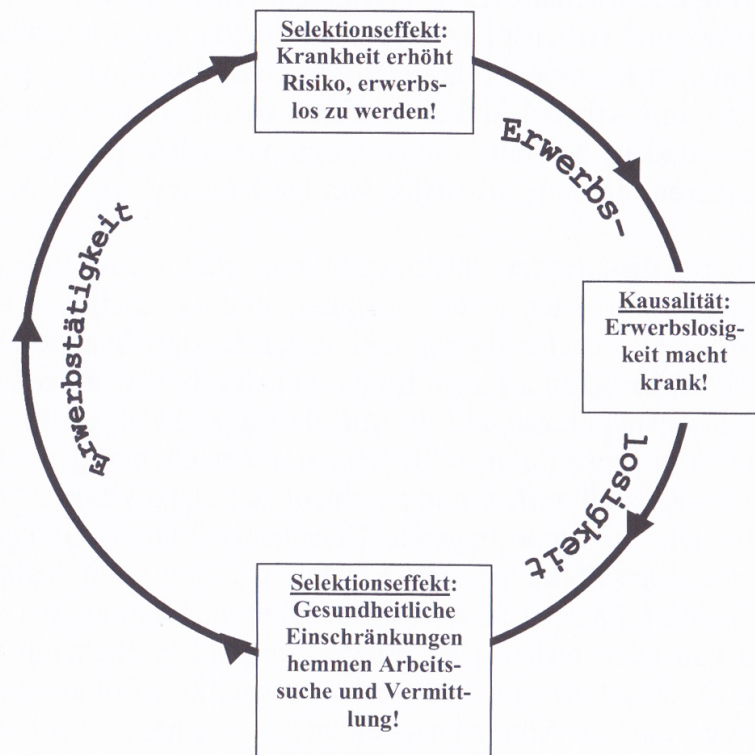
Selektionseffekt:
Krankheit erhöht Risiko, erwerbslos zu werden!

Erwerbs-

Kausalität:
Erwerbslosigkeit macht krank!

losigkeit

Selektionseffekt:
Gesundheitliche Einschränkungen hemmen Arbeitssuche und Vermittlung!

Erwerbstätigkeit